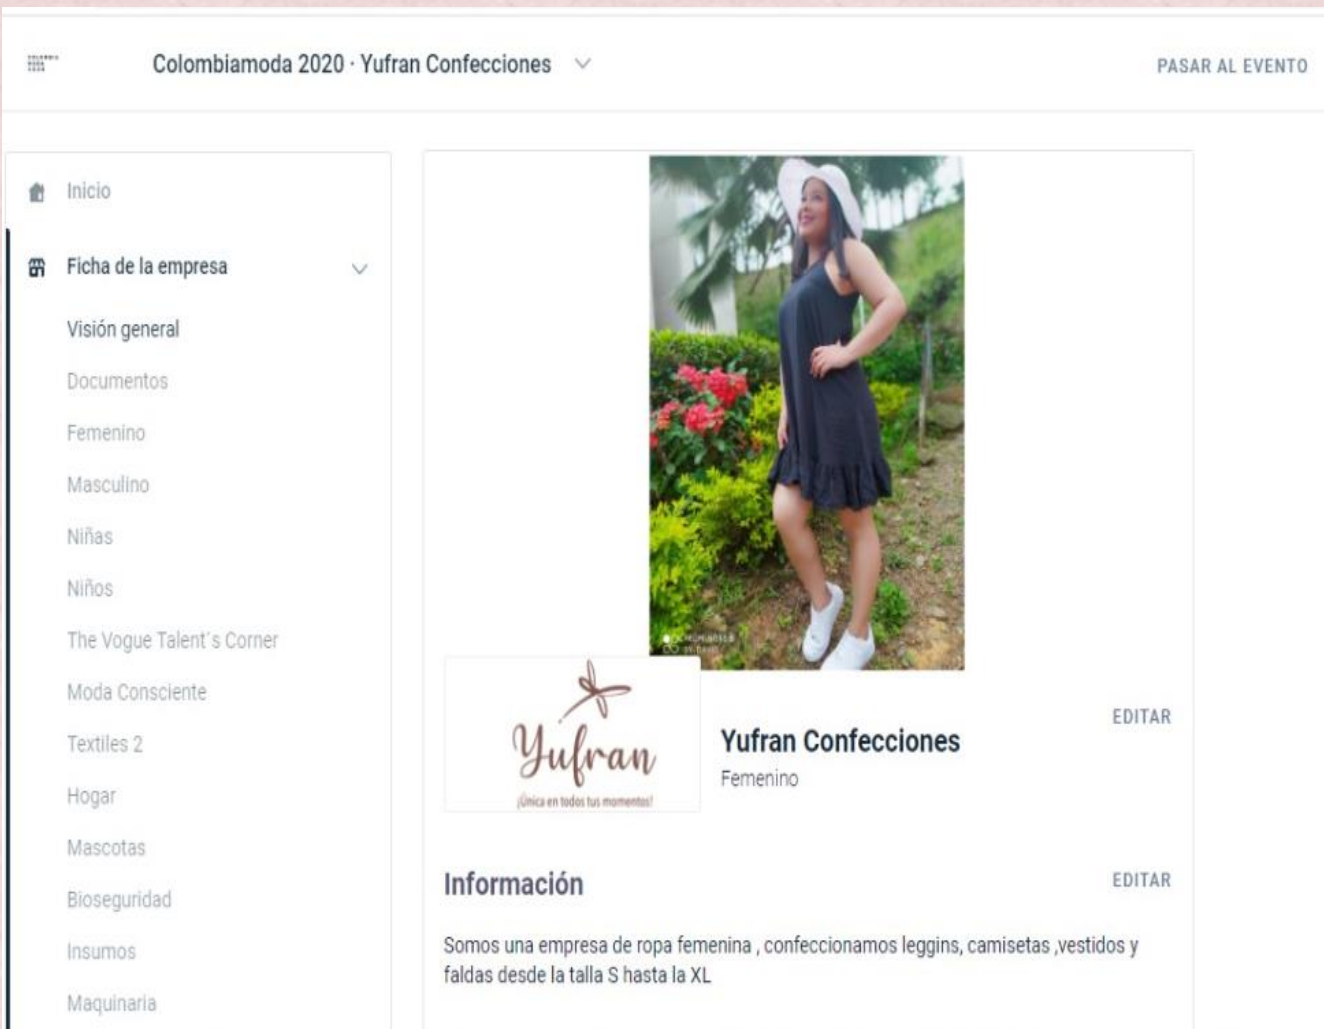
Colombiamoda 2020 · Yufran Confecciones

PASAR AL EVENTO

Inicio

Ficha de la empresa

Visión general

Documentos

Femenino

Masculino

Niñas

Niños

The Vogue Talent´s Corner

Moda Consciente

Textiles 2

Hogar

Mascotas

Bioseguridad

Insumos

Maquinaria

Yufran
¡Única en todos tus momentos!

Yufran Confecciones
Femenino

EDITAR

Información

EDITAR

Somos una empresa de ropa femenina , confeccionamos leggins, camisetas ,vestidos y faldas desde la talla S hasta la XL